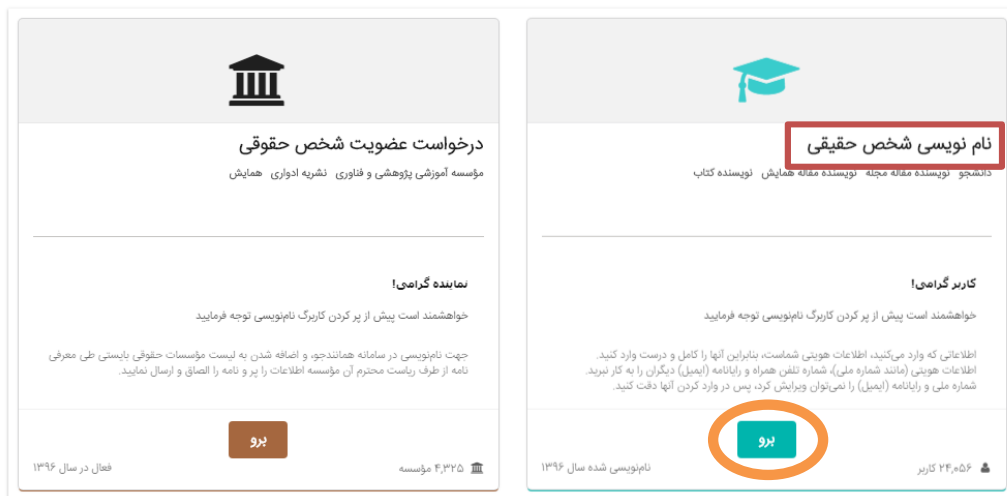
نام نویسی شخص حقیقی

دانشجو نویسنده مقاله مجله نویسنده مقاله همایش نویسنده کتاب

کاربر گرامی!

خواهشمند است پیش از پر کردن کاربرگ نام‌نویسی توجه فرمایید

اطلاعاتی که وارد می‌کنید، اطلاعات هویتی شماست، بنابراین آنها را کامل و درست وارد کنید. اطلاعات هویتی (مانند شماره ملی)، شماره تلفن همراه و رایانامه (ایمیل) دیگران را به کار نبرید. شماره ملی و رایانامه (ایمیل) را نمی‌توان ویرایش کرد، پس در وارد کردن آنها دقت کنید.

برو

۲۴,۰۵۶ کاربر

نام‌نویسی شده سال ۱۳۹۶

درخواست عضویت شخص حقوقی

مؤسسه آموزشی پژوهشی و فناوری نشریه ادواری همایش

نماینده گرامی!

خواهشمند است پیش از پر کردن کاربرگ نام‌نویسی توجه فرمایید

جهت نام‌نویسی در سامانه همانندجو، و اضافه شدن به لیست مؤسسات حقوقی بایستی طی معرفی نامه از طرف ریاست محترم آن مؤسسه اطلاعات را پر و نامه را الصاق و ارسال نمایید.

برو

۴,۳۲۵ مؤسسه

فعال در سال ۱۳۹۶